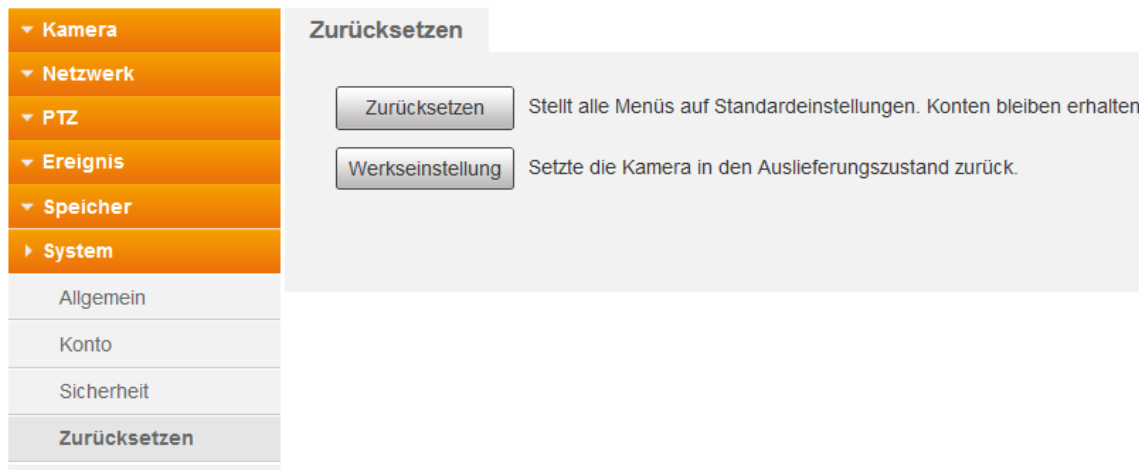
Kamera
Netzwerk
PTZ
Ereignis
Speicher
System
Allgemein
Konto
Sicherheit
Zurücksetzen

Zurücksetzen

Zurücksetzen Stellt alle Menüs auf Standardeinstellungen. Konten bleiben erhalten

Werkseinstellung Setzte die Kamera in den Auslieferungszustand zurück.